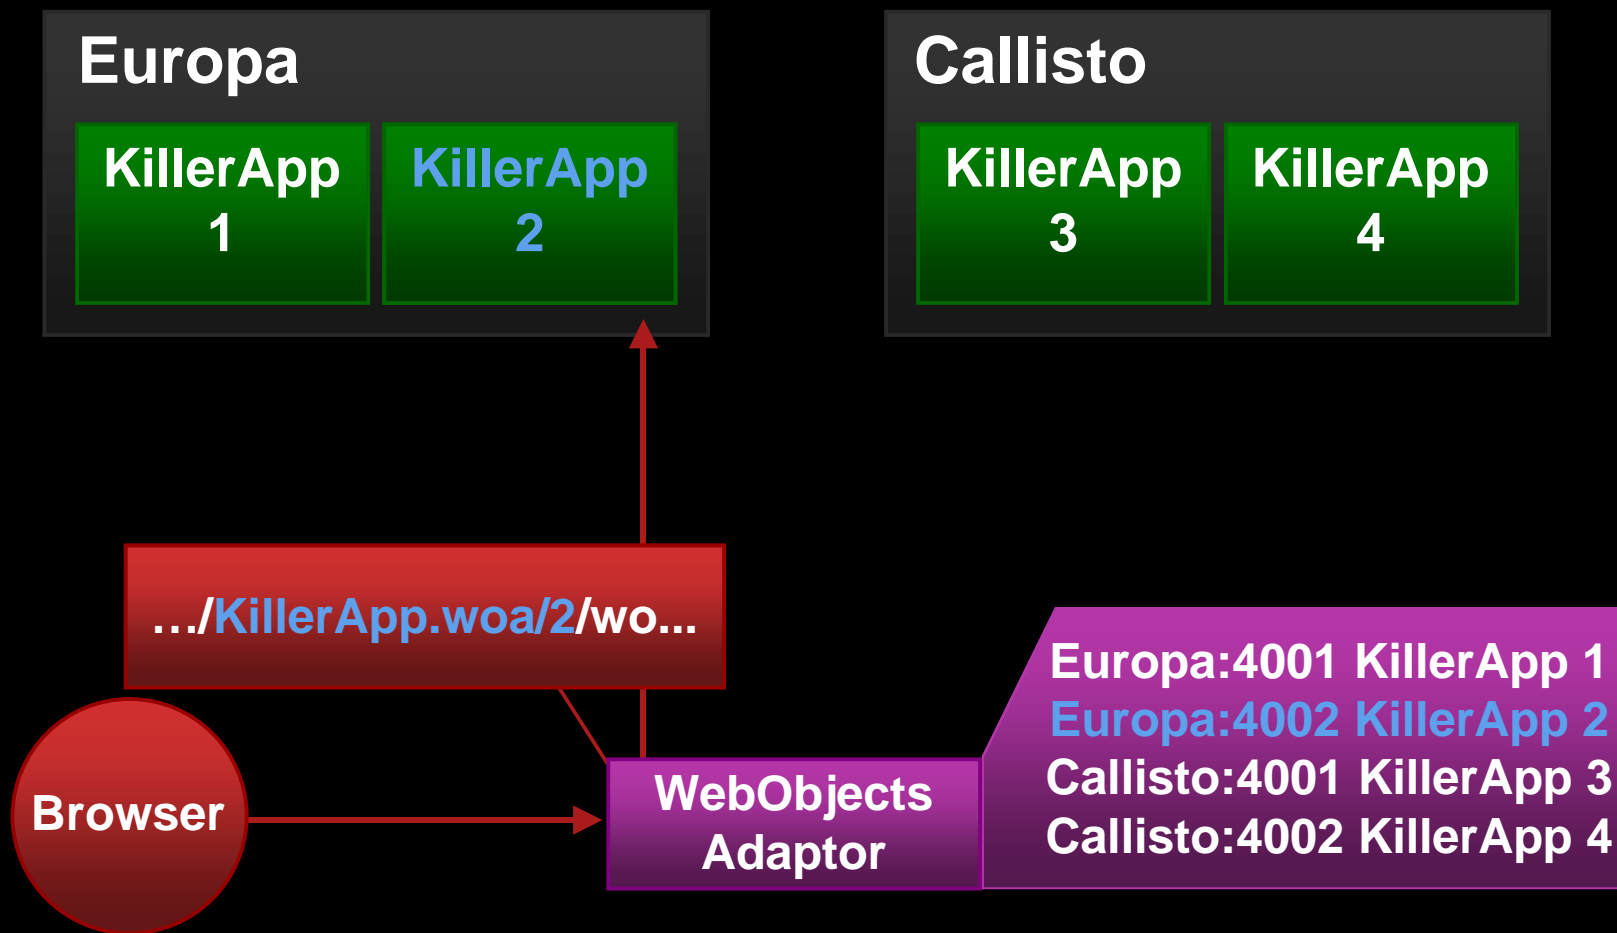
Europa

KillerApp 1

KillerApp 2

Callisto

KillerApp 3

KillerApp 4

…/KillerApp.woa/2/wo…

Browser

WebObjects Adaptor

Europa:4001 KillerApp 1
Europa:4002 KillerApp 2
Callisto:4001 KillerApp 3
Callisto:4002 KillerApp 4